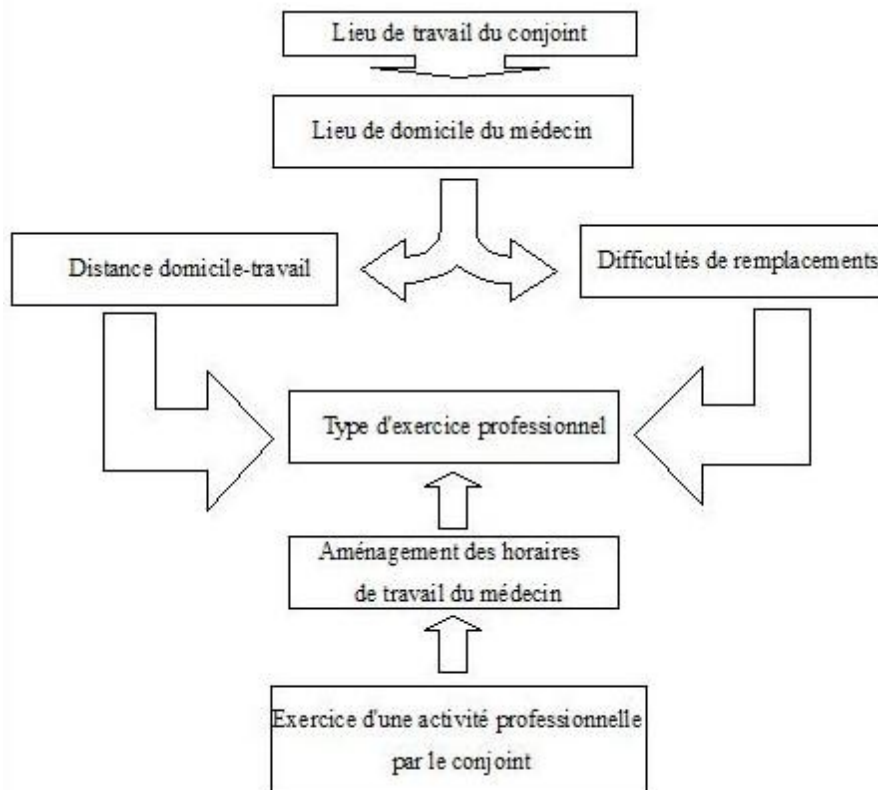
Lieu de travail du conjoint

Lieu de domicile du médecin

Distance domicile-travail

Difficultés de remplacements

Type d'exercice professionnel

Aménagement des horaires de travail du médecin

Exercice d'une activité professionnelle par le conjoint